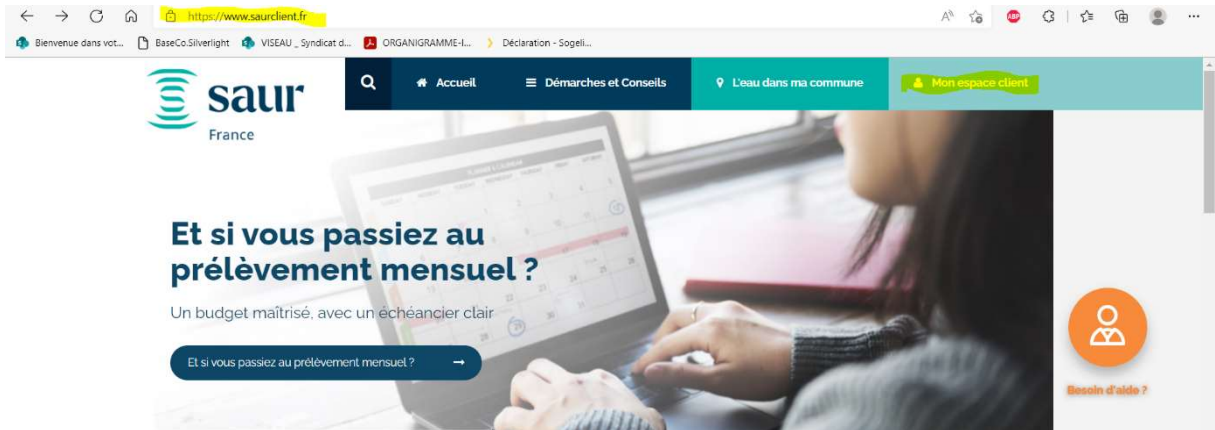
https://www.saurclient.fr

Bienvenue dans vot... BaseCo.Silverlight VISEAU _ Syndicat d... ORGANIGRAMME-I... Déclaration - Sogeli...

saur
France

Accueil
Démarches et Conseils
L'eau dans ma commune
Mon espace client

Et si vous passiez au prélèvement mensuel ?

Un budget maîtrisé, avec un échéancier clair

Et si vous passiez au prélèvement mensuel ?

Besoin d'aide ?